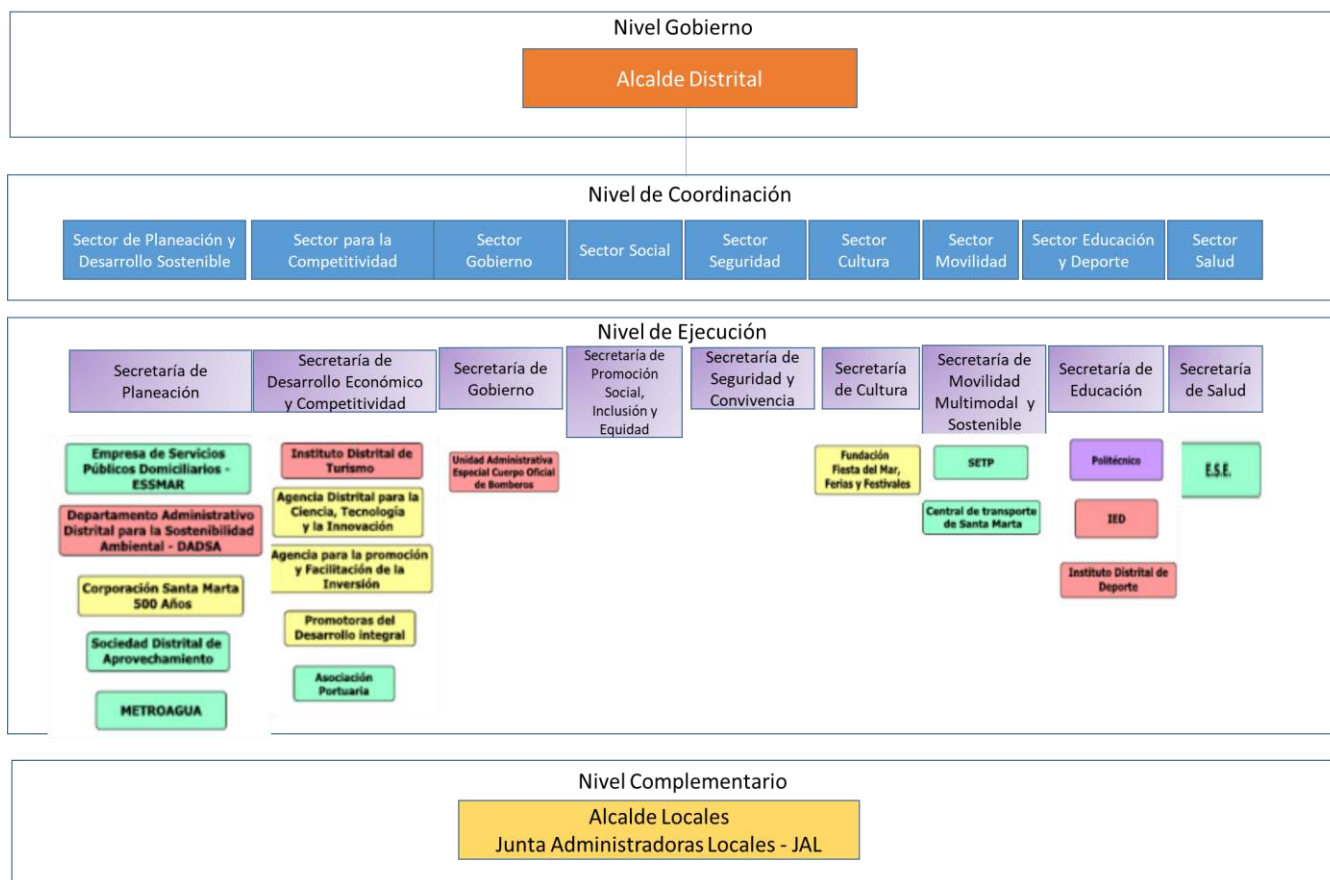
Nivel Gobierno

Alcalde Distrital

Nivel de Coordinación

Sector de Planeación y Desarrollo Sostenible

Sector para la Competitividad

Sector Gobierno

Sector Social

Sector Seguridad

Sector Cultura

Sector Movilidad

Sector Educación y Deporte

Sector Salud

Nivel de Ejecución

Secretaría de Planeación

Secretaría de Desarrollo Económico y Competitividad

Secretaría de Gobierno

Secretaría de Promoción Social, Inclusión y Equidad

Secretaría de Seguridad y Convivencia

Secretaría de Cultura

Secretaría de Movilidad Multimodal y Sostenible

Secretaría de Educación

Secretaría de Salud

Empresa de Servicios Públicos Domiciliarios - ESSMAR

Departamento Administrativo Distrital para la Sostenibilidad Ambiental - DADSA

Corporación Santa Marta 500 Años

Sociedad Distrital de Aprovechamiento

METROAGUA

Instituto Distrital de Turismo

Agencia Distrital para la Ciencia, Tecnología y la Innovación

Agencia para la promoción y Facilitación de la Inversión

Promotoras del Desarrollo integral

Asociación Portuaria

Unidad Administrativa Especial Cuerpo Oficial de Bomberos

Fundación Fiesta del Mar, Ferias y Festivales

SETP

Central de transporte de Santa Marta

Politécnico

IED

Instituto Distrital de Deporte

E.S.E.

Nivel Complementario

Alcalde Locales
Junta Administradoras Locales - JAL